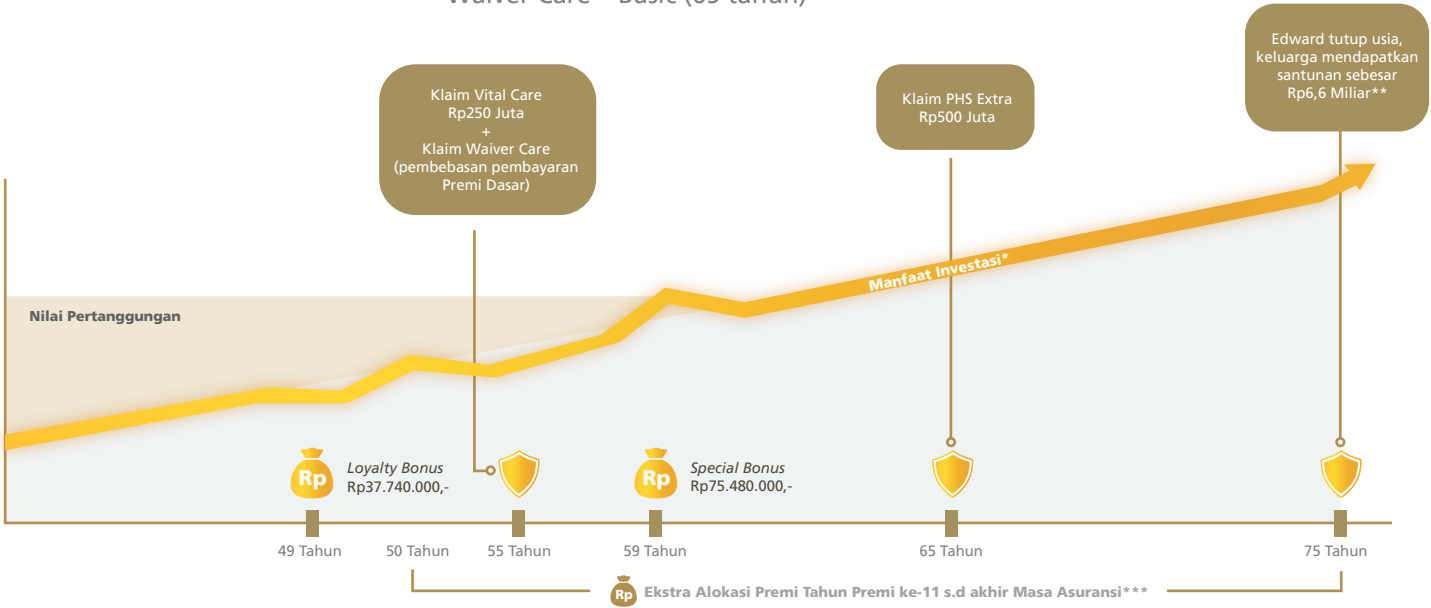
Waiver Care – Basic (65 tahun)

Klaim Vital Care
Rp250 Juta
+
Klaim Waiver Care
(pembebasan pembayaran Premi Dasar)

Klaim PHS Extra
Rp500 Juta

Edward tutup usia, keluarga mendapatkan santunan sebesar Rp6,6 Miliar**

Manfaat Investasi*

Nilai Pertanggungan

Rp
Loyalty Bonus
Rp37.740.000,-

Rp
Special Bonus
Rp75.480.000,-

49 Tahun
50 Tahun
55 Tahun
59 Tahun
65 Tahun
75 Tahun

Rp
Ekstra Alokasi Premi Tahun Premi ke-11 s.d akhir Masa Asuransi***